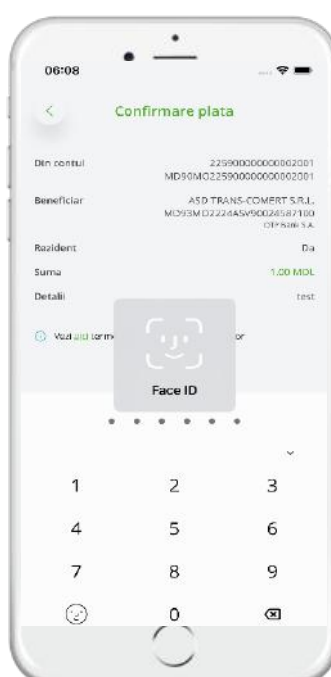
06:08

<

Confirmare plata

Din contul
225900000000002001
MD90MO2259000000000002001

Beneficiar
ASD TRANS-COMERT S.R.L.
MD93MO2224ASV90024587100
OTP Bank S.A.

Rezident
Da

Suma
1.00 MDL

Detalii
test

Vezi aici term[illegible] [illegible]or

Face ID

1
2
3
4
5
6
7
8
9
0